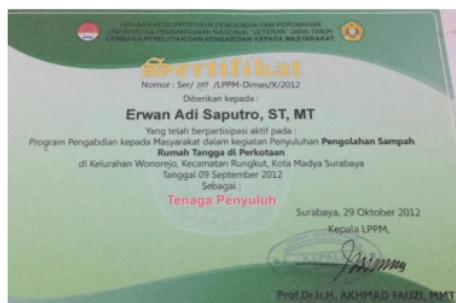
YAYASAN KESEJAHTERAAN PENDIDIKAN DAN PERUMAHAN
UNIVERSITAS PEMBANGUNAN NASIONAL "VETERAN" JAWA TIMUR
LEMBAGA PENELITIAN DAN PENGABDIAN KEPADA MASYARAKAT

Sertifikat

Nomor : Ser/ 397 /LPPM-Dimas/X/2012

Diberikan kepada :

Erwan Adi Saputro, ST, MT

Yang telah berpartisipasi aktif pada :
Program Pengabdian kepada Masyarakat dalam kegiatan Penyuluhan Pengolahan Sampah Rumah Tangga di Perkotaan
di Kelurahan Wonorejo, Kecamatan Rungkut, Kota Madya Surabaya
Tanggal 09 September 2012
Sebagai :

Tenaga Penyuluh

Surabaya, 29 Oktober 2012
Kepala LPPM,

Prof.Dr.Ir.H. AKHMAD FAUZI, MMT